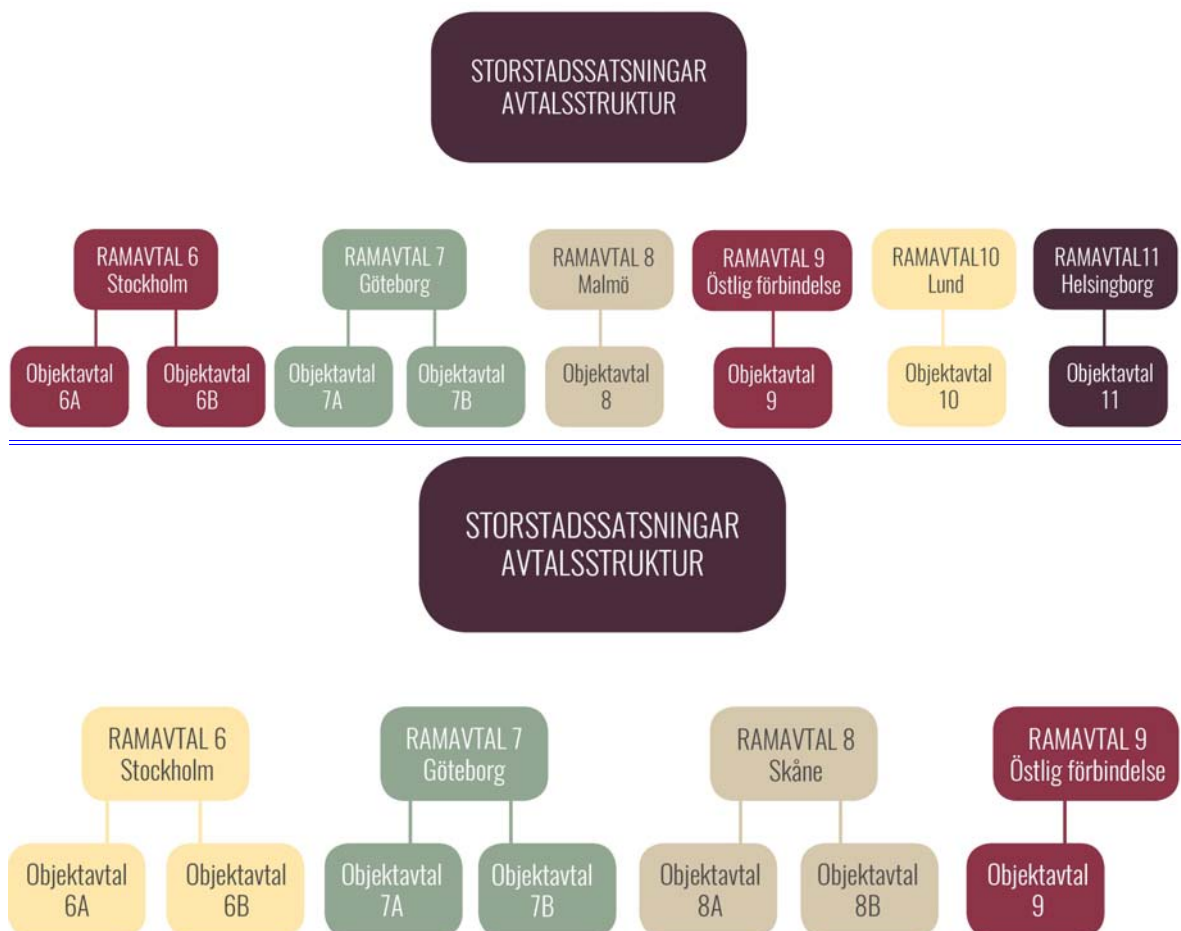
STORSTADSSATSNINGAR
AVTALSSTRUKTUR

RAMAVTAL 6
Stockholm

RAMAVTAL 7
Göteborg

RAMAVTAL 8
Malmö

RAMAVTAL 9
Östlig förbindelse

RAMAVTAL10
Lund

RAMAVTAL11
Helsingborg

Objektavtal
6A

Objektavtal
6B

Objektavtal
7A

Objektavtal
7B

Objektavtal
8

Objektavtal
9

Objektavtal
10

Objektavtal
11

STORSTADSSATSNINGAR
AVTALSSTRUKTUR

RAMAVTAL 6
Stockholm

RAMAVTAL 7
Göteborg

RAMAVTAL 8
Skåne

RAMAVTAL 9
Östlig förbindelse

Objektavtal
6A

Objektavtal
6B

Objektavtal
7A

Objektavtal
7B

Objektavtal
8A

Objektavtal
8B

Objektavtal
9